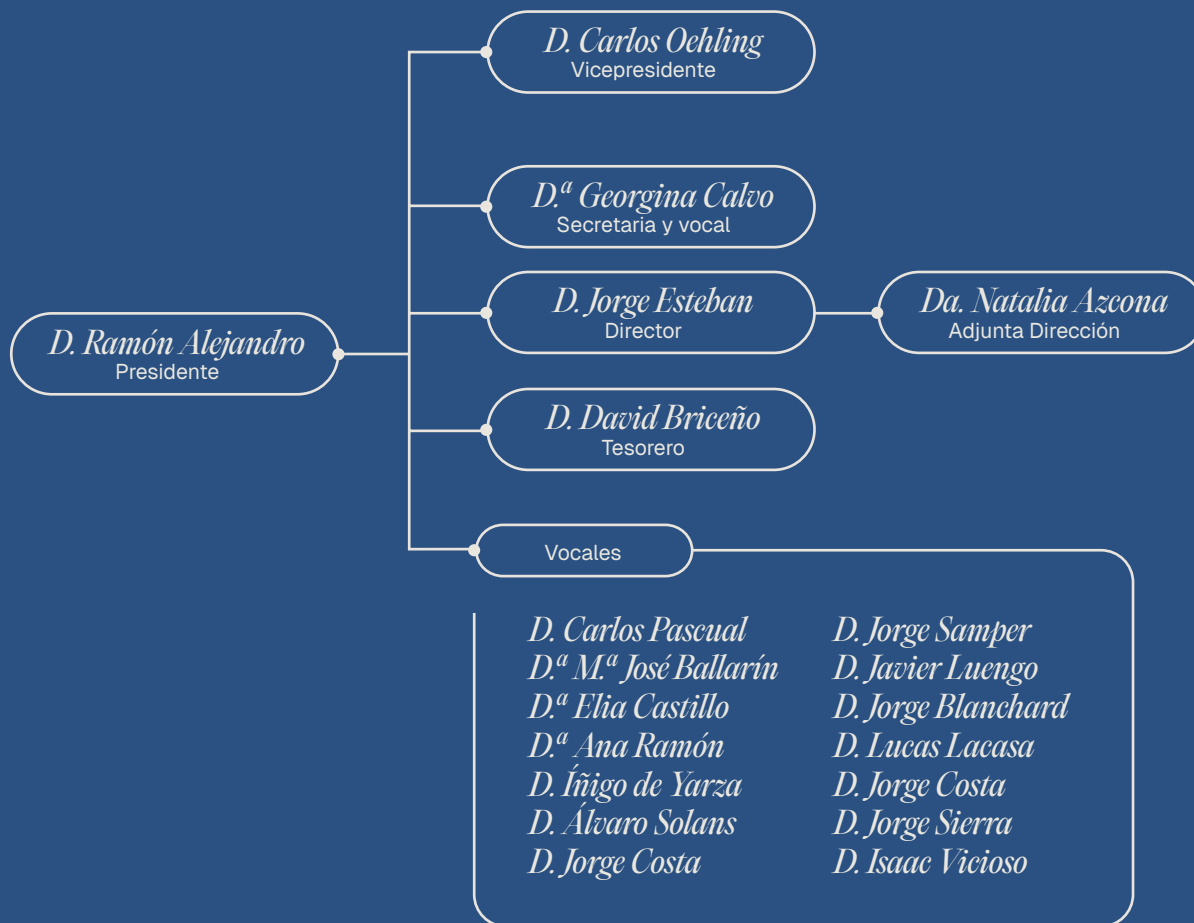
D. Carlos Oehling
Vicepresidente

D.ª Georgina Calvo
Secretaria y vocal

D. Ramón Alejandro
Presidente

D. Jorge Esteban
Director

Da. Natalia Azcona
Adjunta Dirección

D. David Briceño
Tesorero

Vocales

D. Carlos Pascual
D.ª M.ª José Ballarín
D.ª Elia Castillo
D.ª Ana Ramón
D. Íñigo de Yarza
D. Álvaro Solans
D. Jorge Costa

D. Jorge Samper
D. Javier Luengo
D. Jorge Blanchard
D. Lucas Lacasa
D. Jorge Costa
D. Jorge Sierra
D. Isaac Vicioso